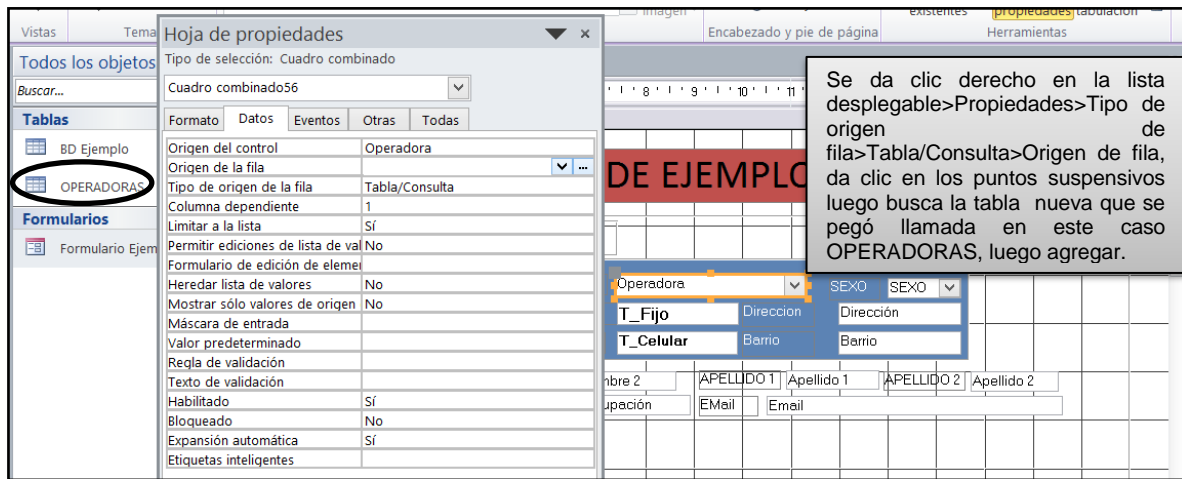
Vistas
Tema
Imagen
Encabezado y pie de página
existentes
propiedades
tabulación
Herramientas

Todos los objetos
Buscar...
Tablas
BD Ejemplo
OPERADORAS
Formularios
Formulario Ejem

Hoja de propiedades
Tipo de selección: Cuadro combinado
Cuadro combinado56
Formato
Datos
Eventos
Otras
Todas

| | |
|---|---|
| Origen del control | Operadora |
| Origen de la fila | |
| Tipo de origen de la fila | Tabla/Consulta |
| Columna dependiente | 1 |
| Limitar a la lista | Sí |
| Permitir ediciones de lista de val | No |
| Formulario de edición de elemen | |
| Heredar lista de valores | No |
| Mostrar sólo valores de origen | No |
| Máscara de entrada | |
| Valor predeterminado | |
| Regla de validación | |
| Texto de validación | |
| Habilitado | Sí |
| Bloqueado | No |
| Expansión automática | Sí |
| Etiquetas inteligentes | |

Se da clic derecho en la lista desplegable>Propiedades>Tipo de origen de fila>Tabla/Consulta>Origen de fila, da clic en los puntos suspensivos luego busca la tabla nueva que se pegó llamada en este caso OPERADORAS, luego agregar.

DE EJEMPLO
Operadora
SEXO
SEXO
T_Fijo
Direccion
Dirección
T_Celular
Barrio
Barrio
mbre 2
APELLIDO 1
Apellido 1
APELLIDO 2
Apellido 2
upación
EMail
Email